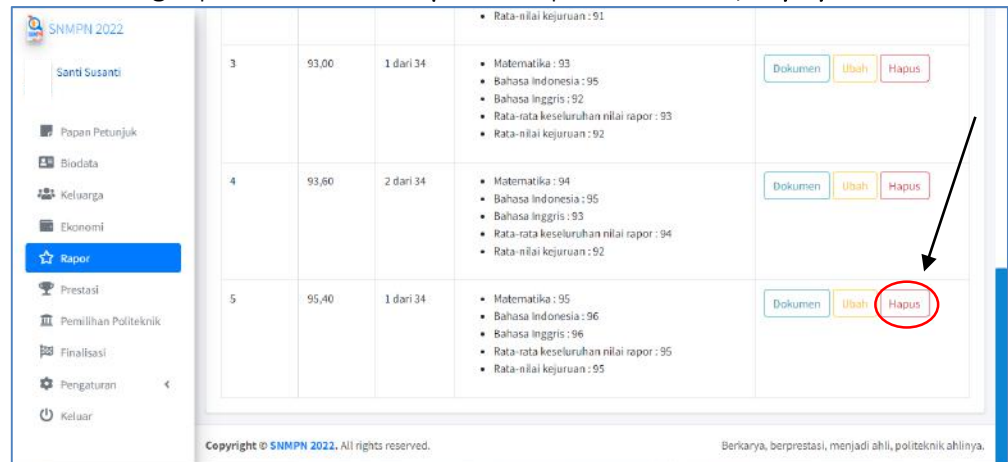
SNMPN 2022

Santi Susanti

Papan Petunjuk
Biodata
Keluarga
Ekonomi
Rapor
Prestasi
Pemilihan Politeknik
Finalisasi
Pengaturan
Keluar

| | | | | |
|---|---|---|---|---|
| | | | • Rata-nilai kejuruan : 91 | |
| 3 | 93,00 | 1 dari 34 | • Matematika : 93 • Bahasa Indonesia : 95 • Bahasa Inggris : 92 • Rata-rata keseluruhan nilai rapor : 93 • Rata-nilai kejuruan : 92 | Dokumen Ubah Hapus |
| 4 | 93,60 | 2 dari 34 | • Matematika : 94 • Bahasa Indonesia : 95 • Bahasa Inggris : 93 • Rata-rata keseluruhan nilai rapor : 94 • Rata-nilai kejuruan : 92 | Dokumen Ubah Hapus |
| 5 | 95,40 | 1 dari 34 | • Matematika : 95 • Bahasa Indonesia : 96 • Bahasa Inggris : 96 • Rata-rata keseluruhan nilai rapor : 95 • Rata-nilai kejuruan : 95 | Dokumen Ubah Hapus |

Copyright © SNMPN 2022. All rights reserved.

Berkarya, berprestasi, menjadi ahli, politeknik ahlinya.